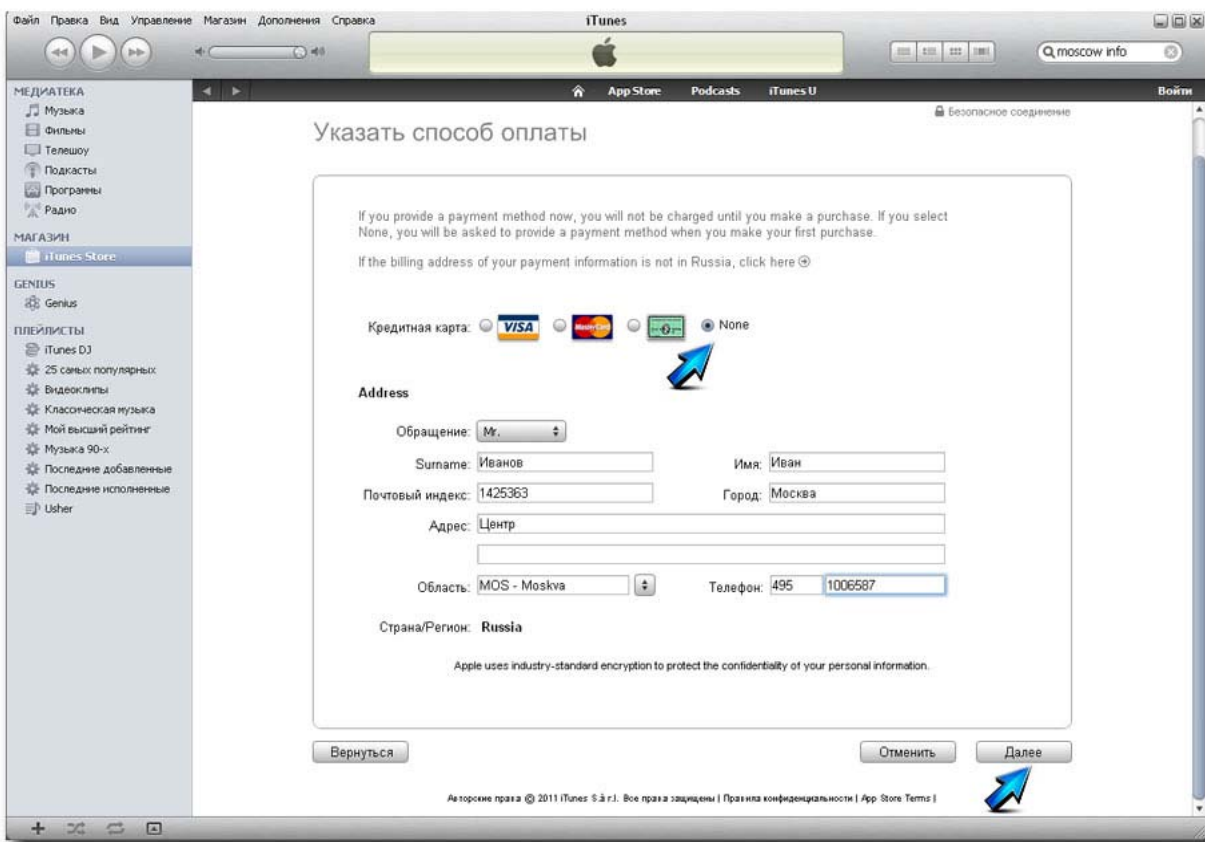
Файл Правка Вид Управление Магазин Дополнения Справка

iTunes

moscow info

МЕДИАТЕКА
Музыка
Фильмы
Телешоу
Подкасты
Программы
Радио

МАГАЗИН
iTunes Store

GENIUS
Genius

ПЛЕЙЛИСТЫ
iTunes DJ
25 самых популярных
Видеоклипы
Классическая музыка
Мой высший рейтинг
Музыка 90-х
Последние добавленные
Последние исполненные
Usher

App Store Podcasts iTunes U

Войти

Безопасное соединение

Указать способ оплаты

If you provide a payment method now, you will not be charged until you make a purchase. If you select None, you will be asked to provide a payment method when you make your first purchase.

If the billing address of your payment information is not in Russia, click here

Кредитная карта: VISA MasterCard None

Address

Обращение: Mr.

Surname: Иванов

Имя: Иван

Почтовый индекс: 1425363

Город: Москва

Адрес: Центр

Область: MOS - Moskva

Телефон: 495 1006587

Страна/Регион: Russia

Apple uses industry-standard encryption to protect the confidentiality of your personal information.

Вернуться

Отменить

Далее

Авторские права © 2011 iTunes S.à r.l. Все права защищены | Правила конфиденциальности | App Store Terms |